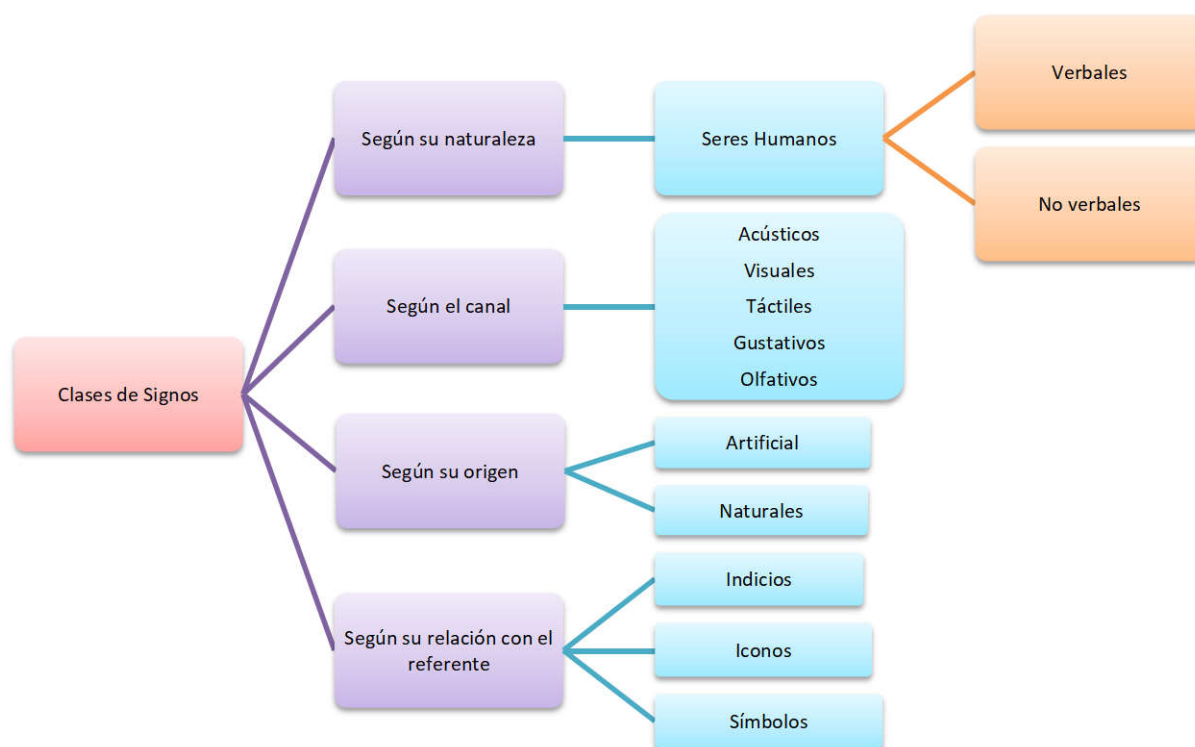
Clases de Signos

Según su naturaleza

Seres Humanos

Verbales

No verbales

Según el canal

Acústicos
Visuales
Táctiles
Gustativos
Olfativos

Según su origen

Artificial

Naturales

Según su relación con el referente

Indicios

Iconos

Símbolos